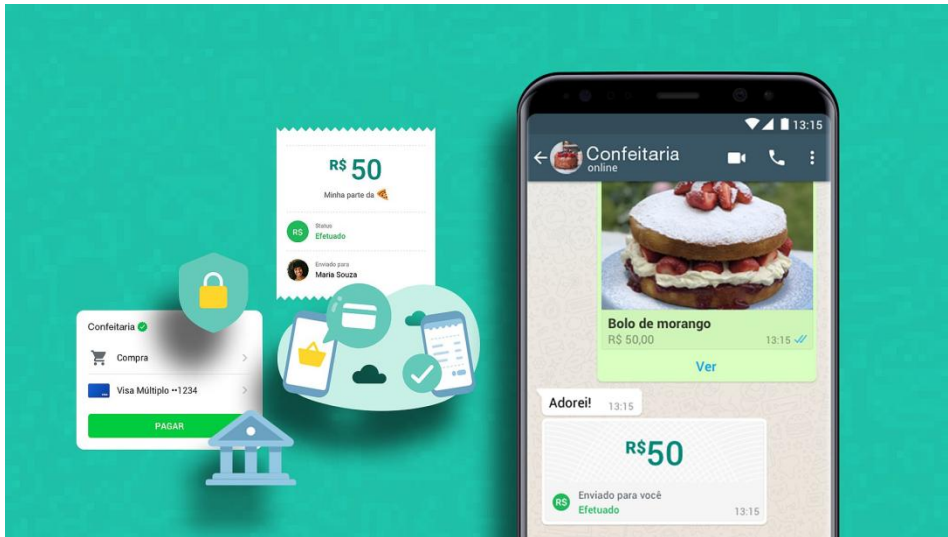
R$ 50
Minha parte da

R$
Status
Efetuado

Enviado para
Maria Souza

Confeitaria

Compra

Visa Múltiplo ••1234

PAGAR

13:15

Confeitaria
online

Bolo de morango
R$ 50,00
13:15

Ver

Adorei! 13:15

R$50

R$
Enviado para você
Efetuado
13:15